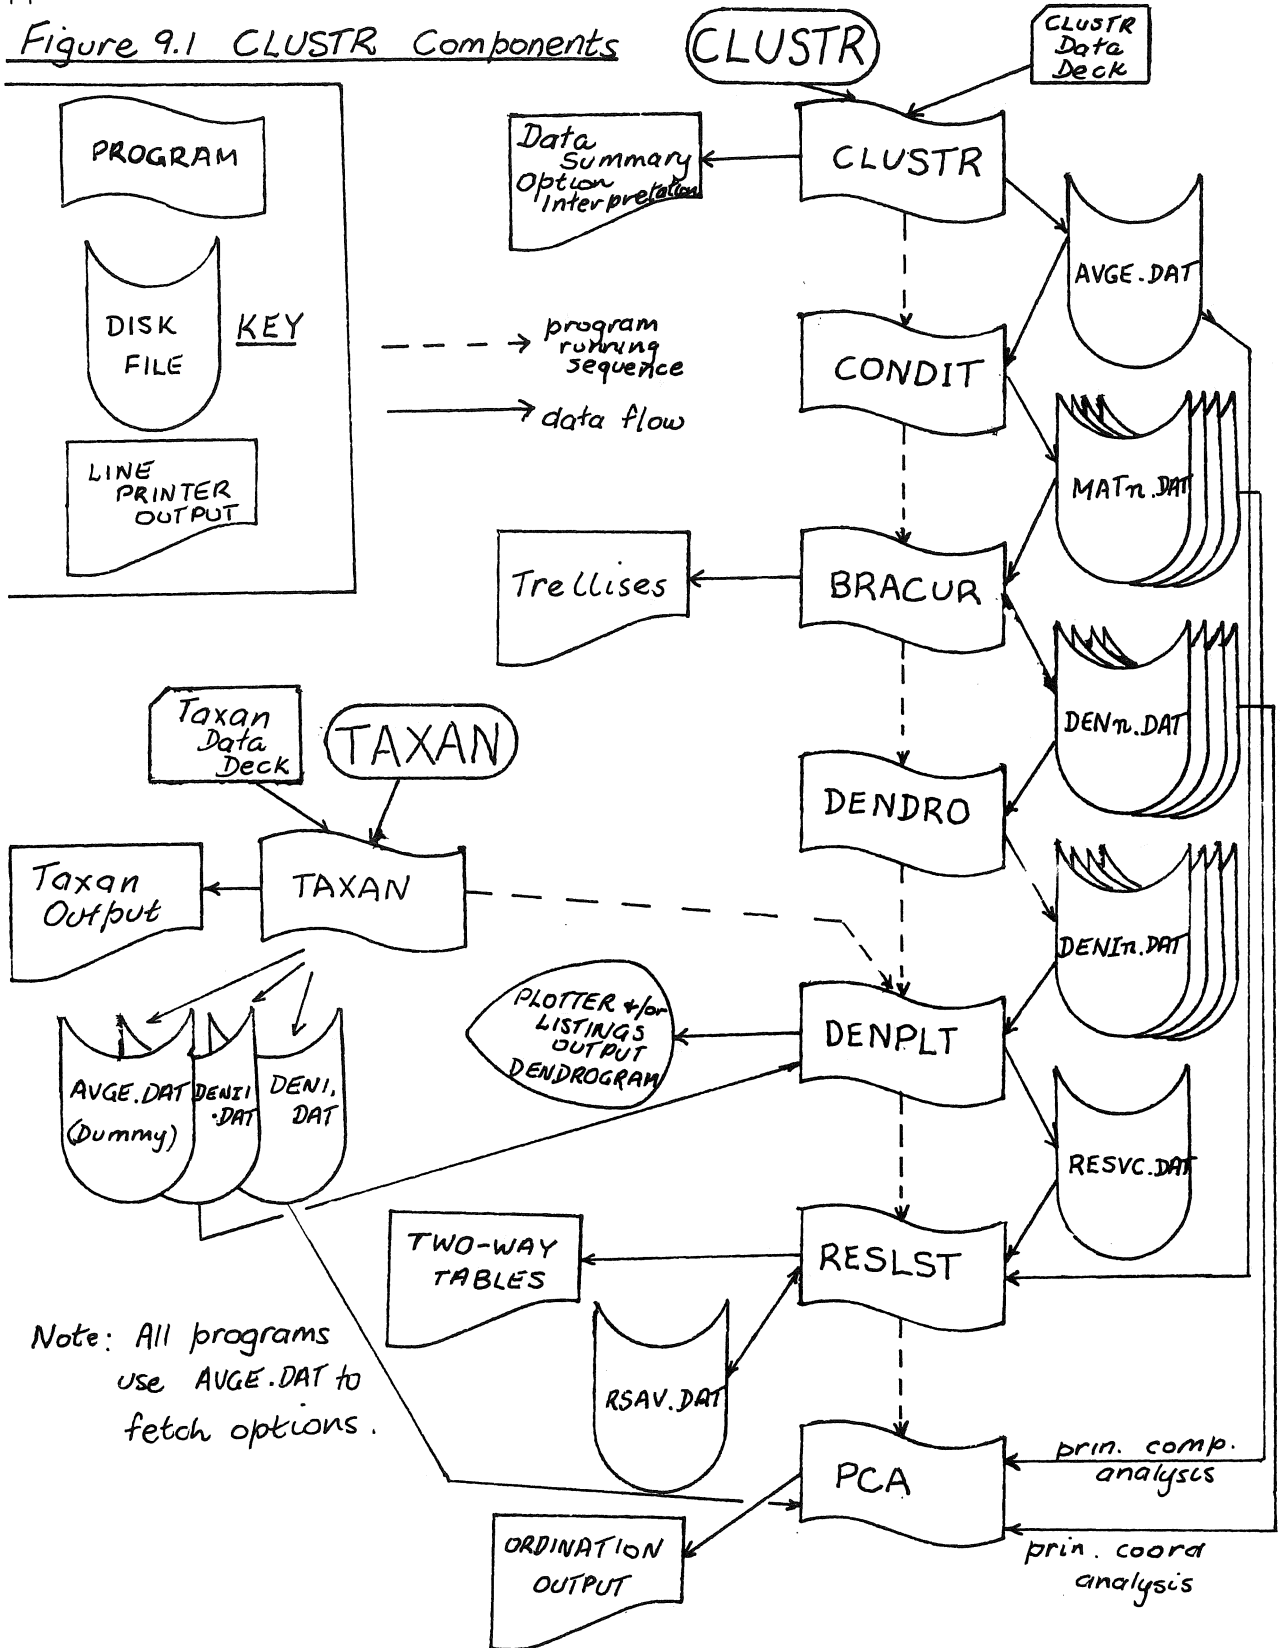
Figure 9.1 CLUSTR Components

PROGRAM

DISK FILE

KEY

LINE PRINTER OUTPUT

program running sequence

data flow

CLUSTR

CLUSTR Data Deck

Data Summary Option Interpretation

CLUSTR

AVGE.DAT

CONDIT

MATn.DAT

Trellises

BRACUR

DENn.DAT

Taxan Data Deck

TAXAN

DENDRO

DENIn.DAT

Taxan Output

TAXAN

PLOTTER &/or LISTINGS OUTPUT DENDROGRAM

DENPLT

AVGE.DAT (Dummy)

DENI1.DAT

DENI.DAT

RESVC.DAT

TWO-WAY TABLES

RESLST

Note: All programs use AVGE.DAT to fetch options.

RSAV.DAT

PCA

prin. comp. analysis

ORDINATION OUTPUT

prin. coord analysis